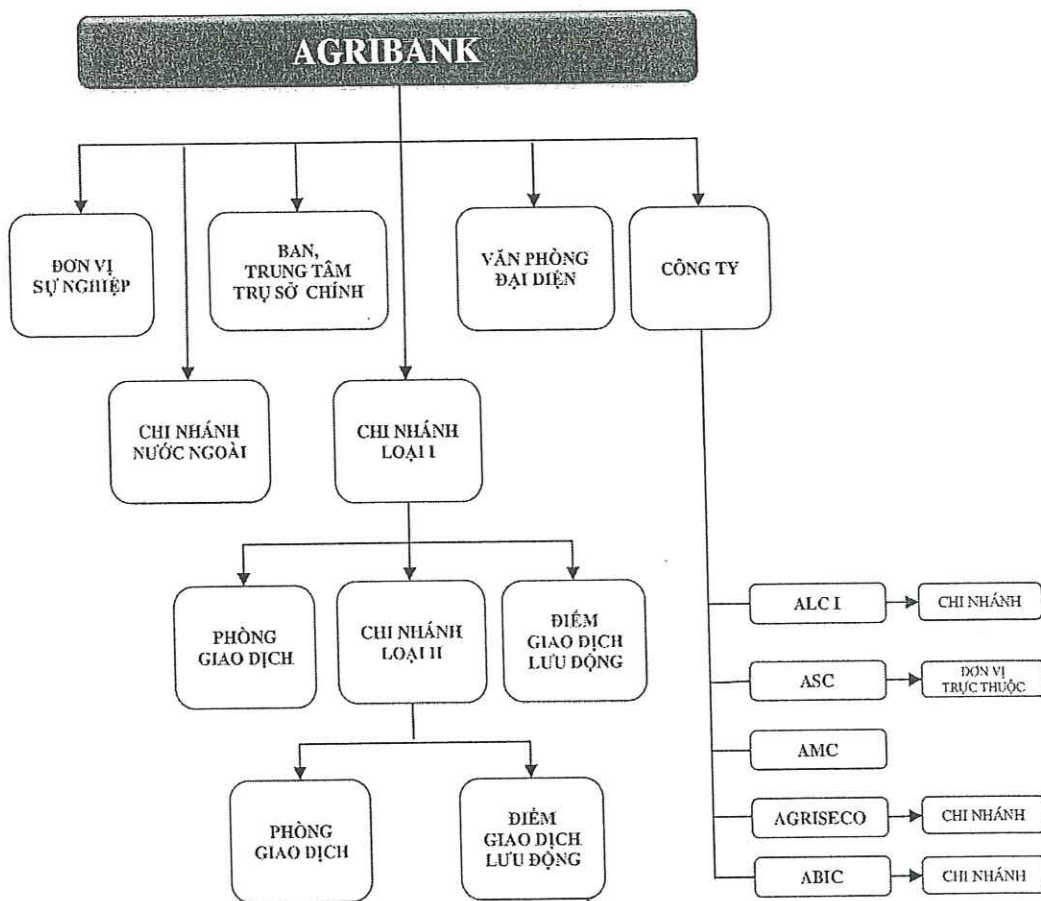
AGRIBANK

ĐƠN VỊ SỰ NGHIỆP

BAN, TRUNG TÂM TRỤ SỞ CHÍNH

VĂN PHÒNG ĐẠI DIỆN

CÔNG TY

CHI NHÁNH NƯỚC NGOÀI

CHI NHÁNH LOẠI I

PHÒNG GIAO DỊCH

CHI NHÁNH LOẠI II

ĐIỂM GIAO DỊCH LƯU ĐỘNG

PHÒNG GIAO DỊCH

ĐIỂM GIAO DỊCH LƯU ĐỘNG

ALC I

CHI NHÁNH

ASC

ĐƠN VỊ TRỰC THUỘC

AMC

AGRISECO

CHI NHÁNH

ABIC

CHI NHÁNH